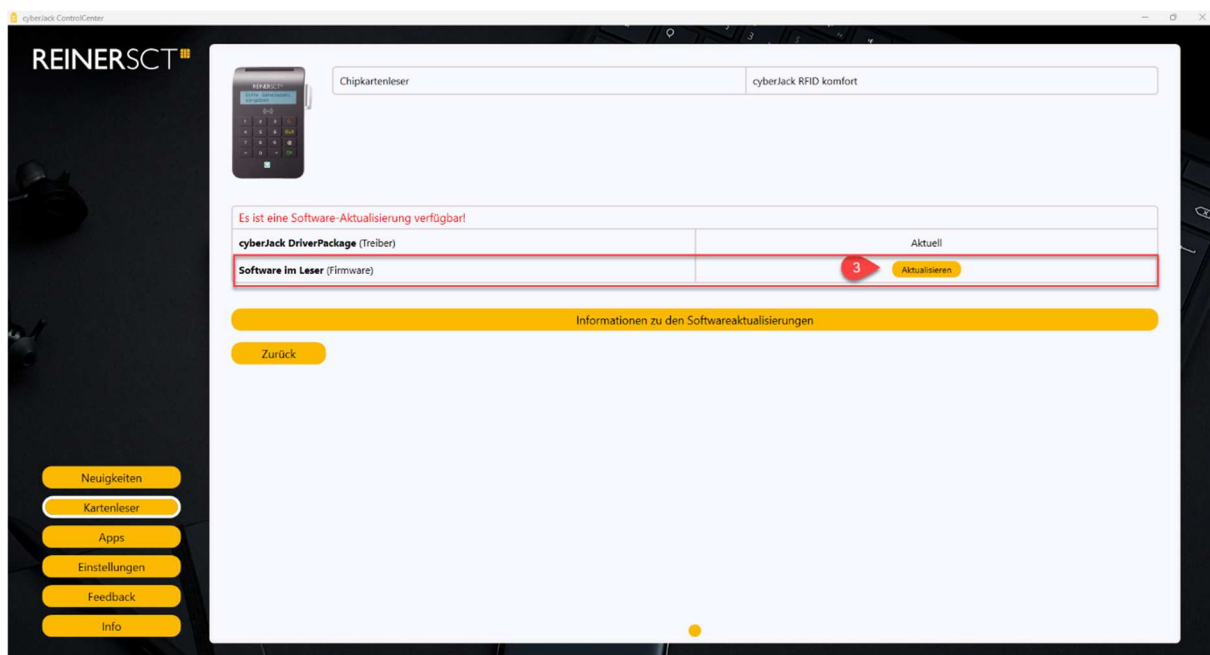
cyberJack ControlCenter

REINERSCT

| Chipkartenleser | cyberJack RFID komfort |
|---|---|

Es ist eine Software-Aktualisierung verfügbar!

| cyberJack DriverPackage (Treiber) | Aktuell |
|---|---|
| Software im Leser (Firmware) | 3 Aktualisieren |

Informationen zu den Softwareaktualisierungen

Zurück

Neuigkeiten
Kartenleser
Apps
Einstellungen
Feedback
Info